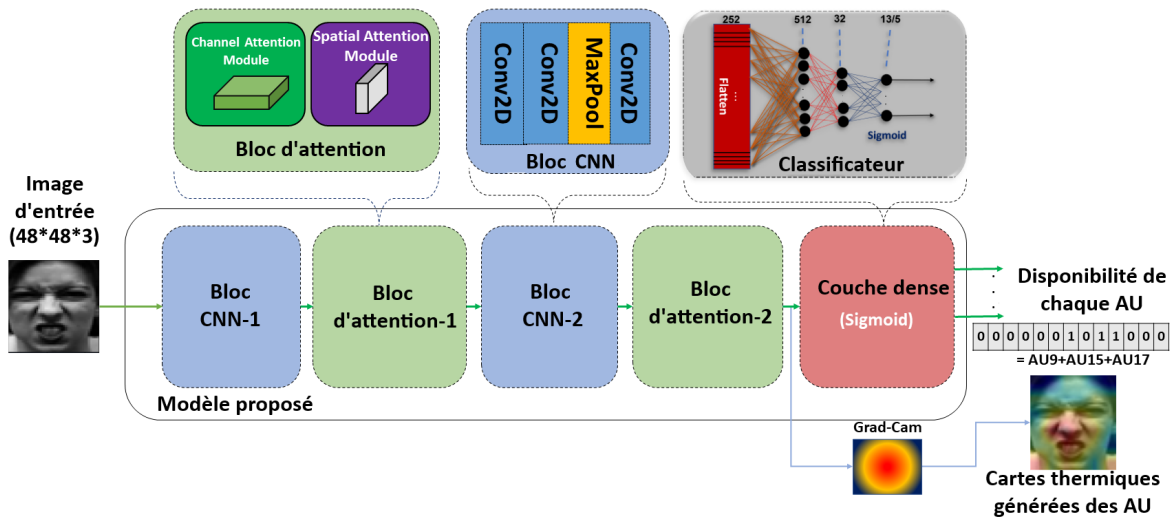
Channel Attention Module

Spatial Attention Module

Bloc d'attention

Conv2D

Conv2D

MaxPool

Conv2D

Bloc CNN

252

512

32

13/5

Flatten

Sigmoid

Classificateur

Image d'entrée (48*48*3)

Bloc CNN-1

Bloc d'attention-1

Bloc CNN-2

Bloc d'attention-2

Couche dense

(Sigmoid)

Disponibilité de chaque AU

| 0 | 0 | 0 | 0 | 0 | 0 | 1 | 0 | 1 | 1 | 0 | 0 | 0 |
|---|---|---|---|---|---|---|---|---|---|---|---|---|

= AU9+AU15+AU17

Modèle proposé

Grad-Cam

Cartes thermiques générées des AU